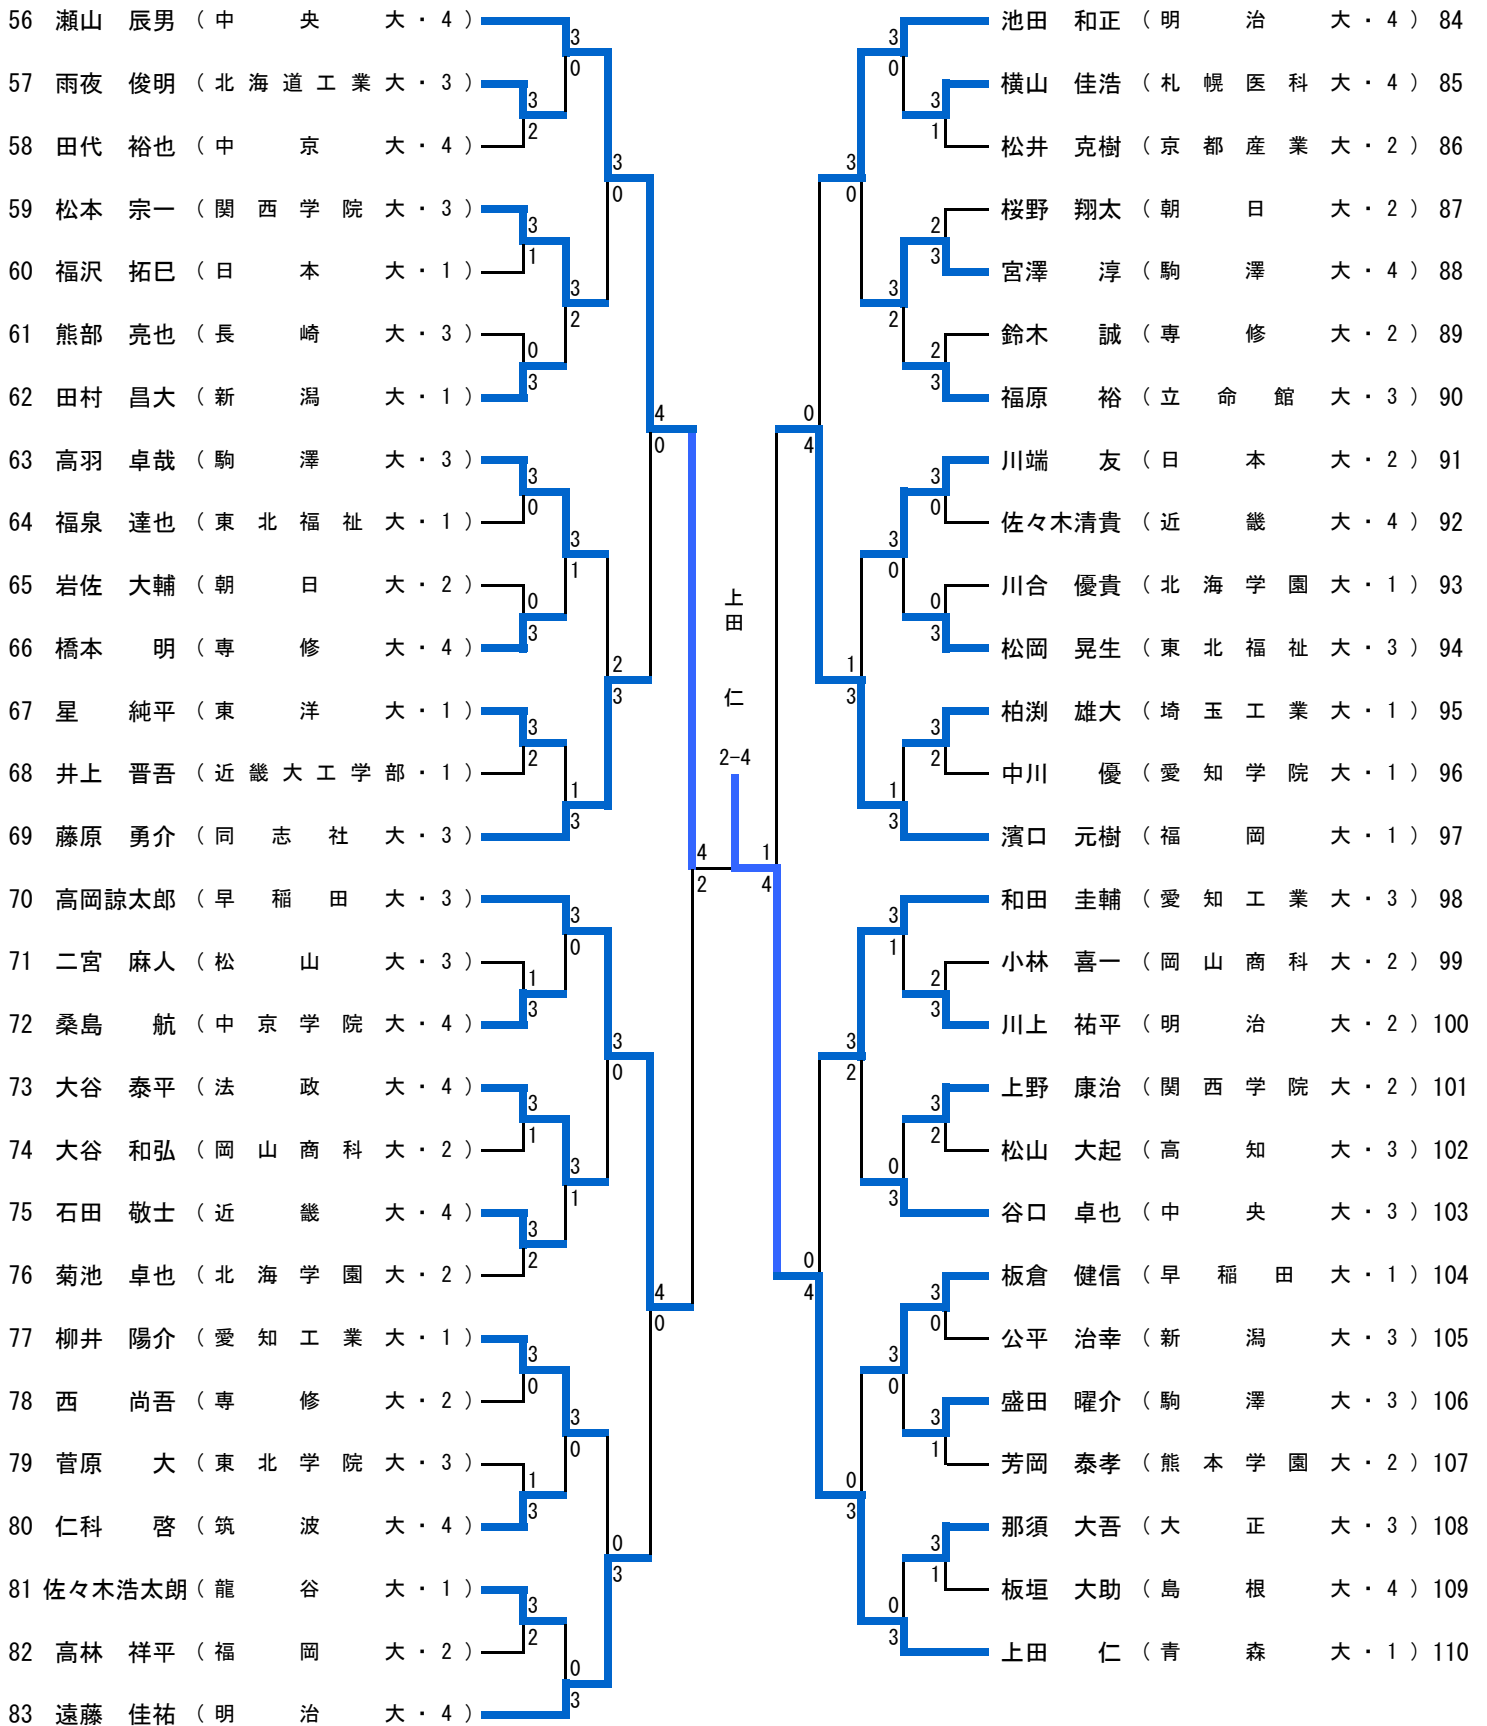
56 瀬山 辰男（中央大・4）
57 雨夜 俊明（北海道工業大・3）
58 田代 裕也（中京大・4）
59 松本 宗一（関西学院大・3）
60 福沢 拓巳（日本大・1）
61 熊部 亮也（長崎大・3）
62 田村 昌大（新潟大・1）
63 高羽 卓哉（駒澤大・3）
64 福泉 達也（東北福祉大・1）
65 岩佐 大輔（朝日大・2）
66 橋本 明（専修大・4）
67 星 純平（東洋大・1）
68 井上 晋吾（近畿大工学部・1）
69 藤原 勇介（同志社大・3）
70 高岡諒太郎（早稲田大・3）
71 二宮 麻人（松山大・3）
72 桑島 航（中京学院大・4）
73 大谷 泰平（法政大・4）
74 大谷 和弘（岡山商科大・2）
75 石田 敬士（近畿大・4）
76 菊池 卓也（北海学園大・2）
77 柳井 陽介（愛知工業大・1）
78 西 尚吾（専修大・2）
79 菅原 大（東北学院大・3）
80 仁科 啓（筑波大・4）
81 佐々木浩太朗（龍谷大・1）
82 高林 祥平（福岡大・2）
83 遠藤 佳祐（明治大・4）

上田 仁
2-4

池田 和正（明治大・4）84
横山 佳浩（札幌医科大・4）85
松井 克樹（京都産業大・2）86
桜野 翔太（朝日大・2）87
宮澤 淳（駒澤大・4）88
鈴木 誠（専修大・2）89
福原 裕（立命館大・3）90
川端 友（日本大・2）91
佐々木清貴（近畿大・4）92
川合 優貴（北海学園大・1）93
松岡 晃生（東北福祉大・3）94
柏渕 雄大（埼玉工業大・1）95
中川 優（愛知学院大・1）96
濱口 元樹（福岡大・1）97
和田 圭輔（愛知工業大・3）98
小林 喜一（岡山商科大・2）99
川上 祐平（明治大・2）100
上野 康治（関西学院大・2）101
松山 大起（高知大・3）102
谷口 卓也（中央大・3）103
板倉 健信（早稲田大・1）104
公平 治幸（新潟大・3）105
盛田 曜介（駒澤大・3）106
芳岡 泰孝（熊本学園大・2）107
那須 大吾（大正大・3）108
板垣 大助（島根大・4）109
上田 仁（青森大・1）110